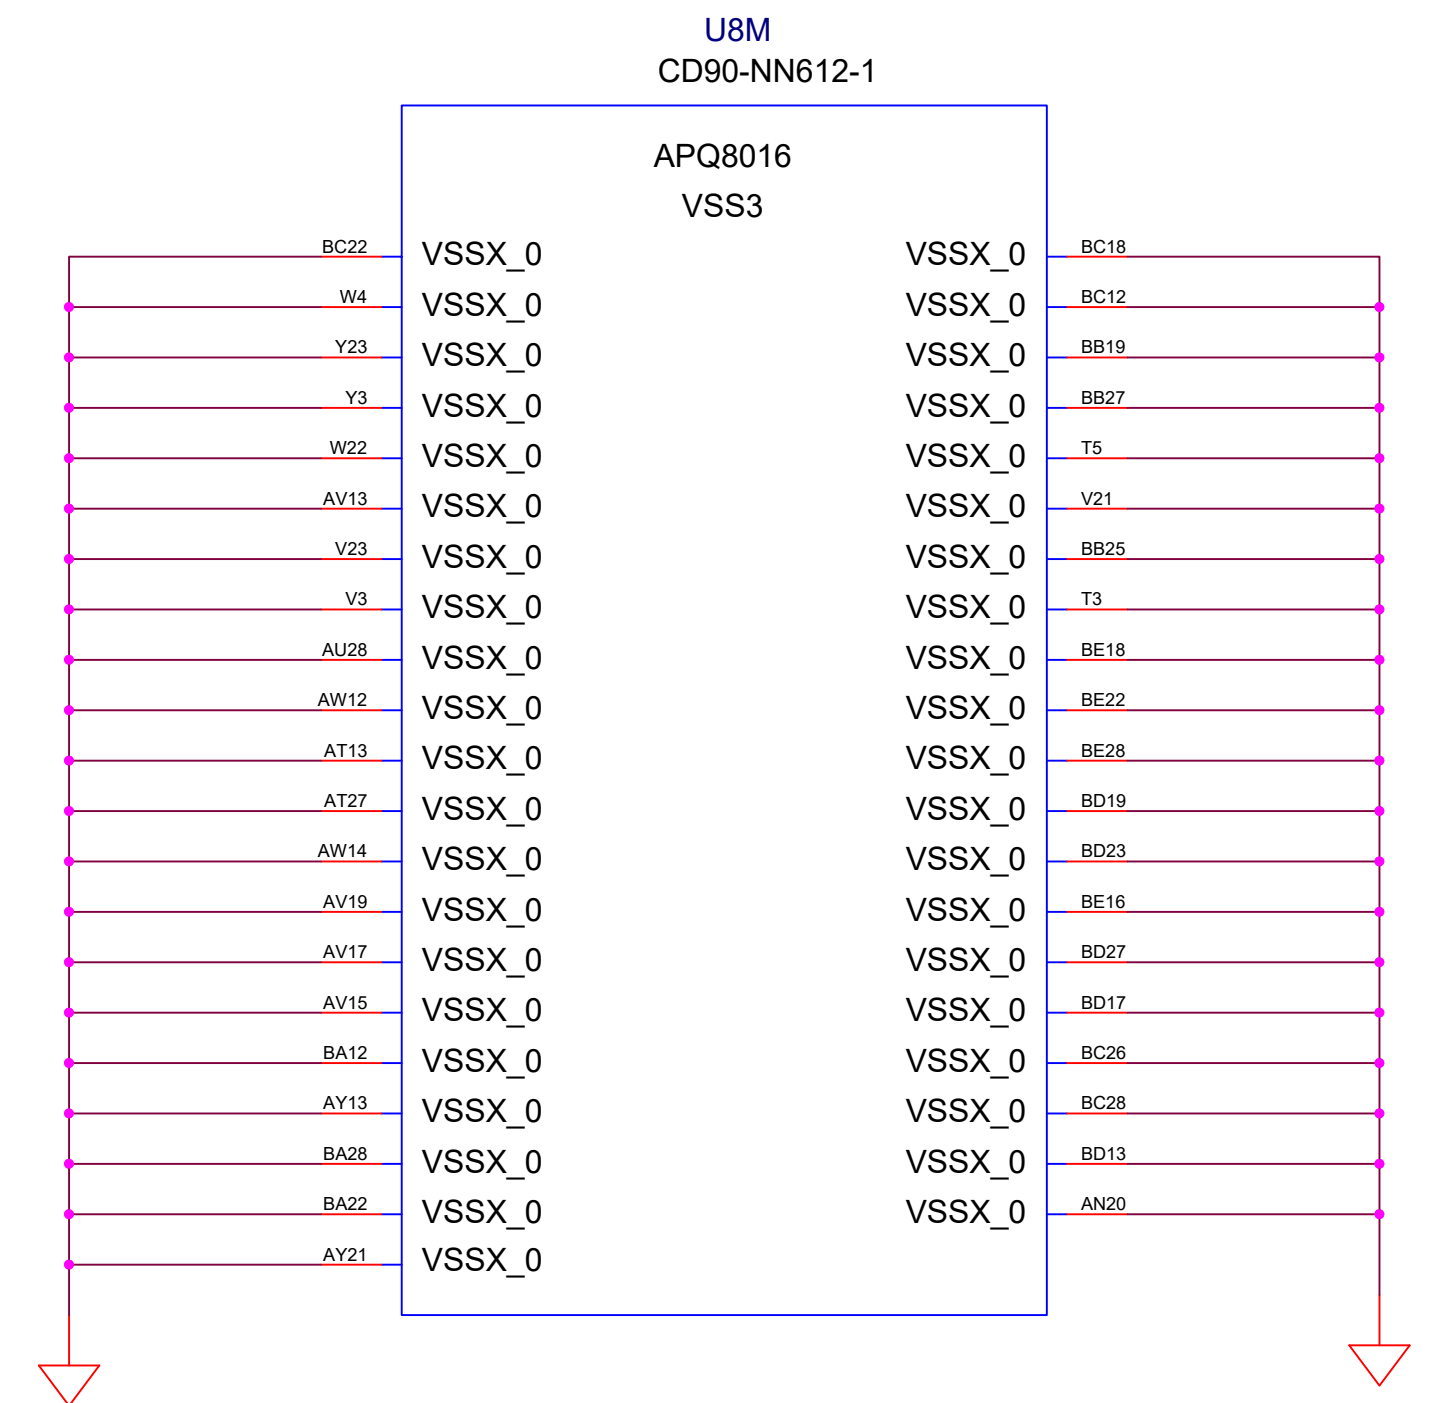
U8M
CD90-NN612-1

APQ8016
VSS3

BC22 VSSX_0
W4 VSSX_0
Y23 VSSX_0
Y3 VSSX_0
W22 VSSX_0
AV13 VSSX_0
V23 VSSX_0
V3 VSSX_0
AU28 VSSX_0
AW12 VSSX_0
AT13 VSSX_0
AT27 VSSX_0
AW14 VSSX_0
AV19 VSSX_0
AV17 VSSX_0
AV15 VSSX_0
BA12 VSSX_0
AY13 VSSX_0
BA28 VSSX_0
BA22 VSSX_0
AY21 VSSX_0

VSSX_0 BC18
VSSX_0 BC12
VSSX_0 BB19
VSSX_0 BB27
VSSX_0 T5
VSSX_0 V21
VSSX_0 BB25
VSSX_0 T3
VSSX_0 BE18
VSSX_0 BE22
VSSX_0 BE28
VSSX_0 BD19
VSSX_0 BD23
VSSX_0 BE16
VSSX_0 BD27
VSSX_0 BD17
VSSX_0 BC26
VSSX_0 BC28
VSSX_0 BD13
VSSX_0 AN20